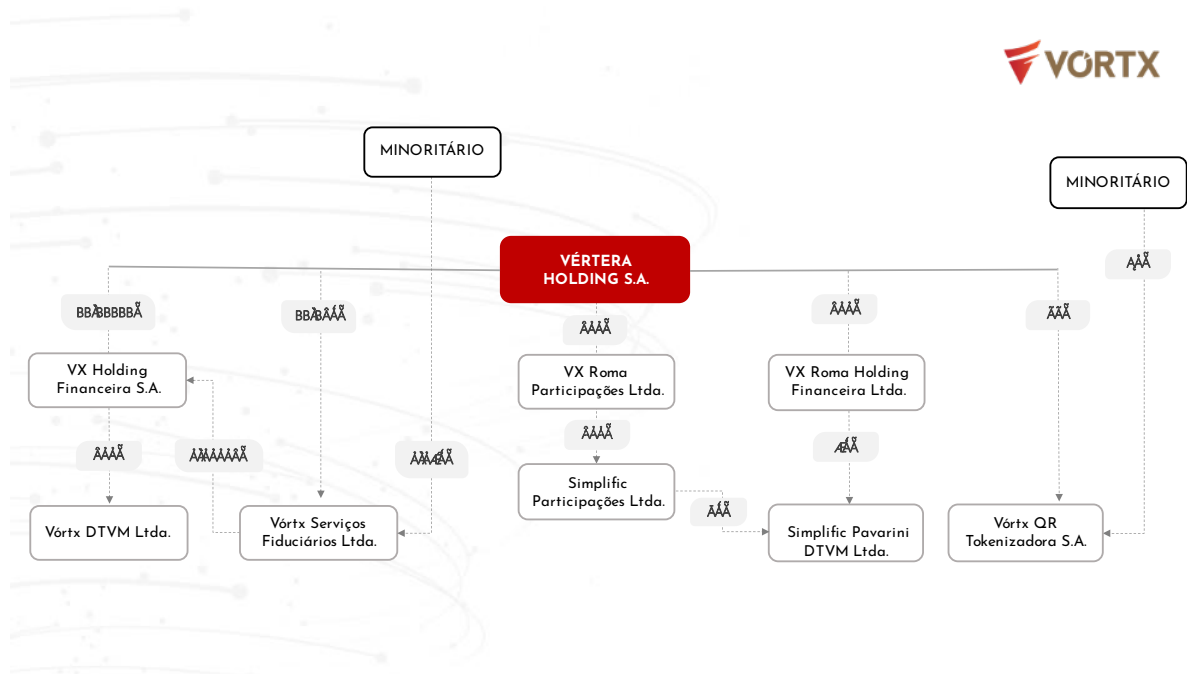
VORTX

MINORITÁRIO

MINORITÁRIO

VÉRTERA HOLDING S.A.

BBÂBBBBBÃ

BBÂBÂÂÃ

ÂÂÂÃ

ÂÂÂÃ

ÃÂÃ

ÂÂÃ

VX Holding Financeira S.A.

VX Roma Participações Ltda.

VX Roma Holding Financeira Ltda.

ÂÂÂÃ

ÂÂÂÂÂÂÃ

ÂÂÂÆÂ

ÂÂÂÃ

ÆÂÃ

Simplific Participações Ltda.

ÂÂÃ

Vórtx DTVM Ltda.

Vórtx Serviços Fiduciários Ltda.

Simplific Pavarini DTVM Ltda.

Vórtx QR Tokenizadora S.A.